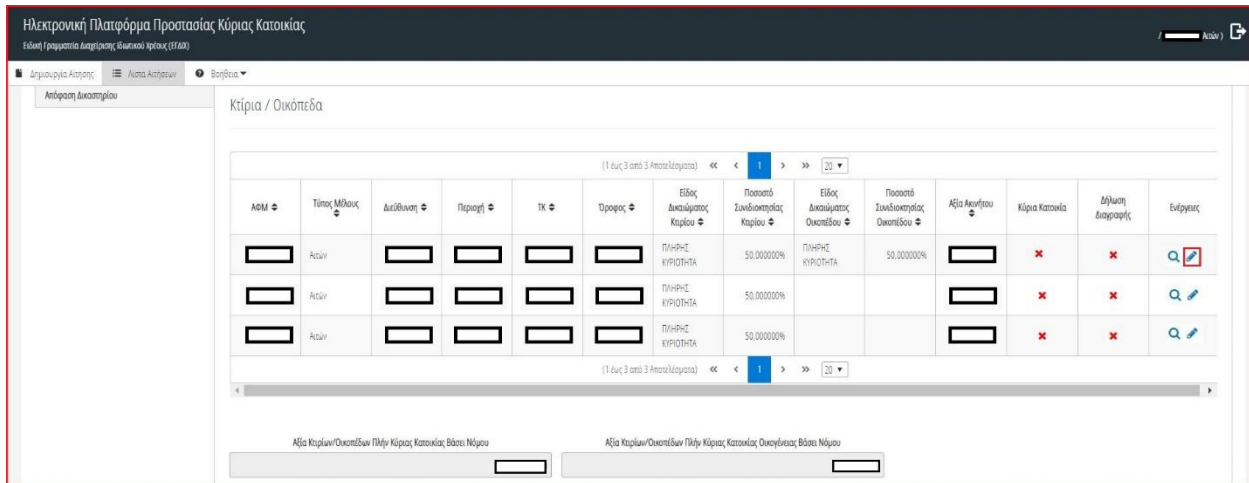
Ηλεκτρονική Πλατφόρμα Προστασίας Κύριας Κατοικίας
Ειδική Γραμματεία Διαχείρισης Ιδιωτικού Χρέους (ΕΓΔΙΧ)

/ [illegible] Αιτών)

Δημιουργία Αίτησης   Λίστα Αιτήσεων   Βοήθεια

Απόφαση Δικαστηρίου

Κτίρια / Οικόπεδα

(1 έως 3 από 3 Αποτελέσματα) « ‹ 1 › » 20

| ΑΦΜ | Τύπος Μέλους | Διεύθυνση | Περιοχή | ΤΚ | Όροφος | Είδος Δικαιώματος Κτιρίου | Ποσοστό Συνιδιοκτησίας Κτιρίου | Είδος Δικαιώματος Οικοπέδου | Ποσοστό Συνιδιοκτησίας Οικοπέδου | Αξία Ακινήτου | Κύρια Κατοικία | Δήλωση Διαγραφής | Ενέργειες |
|---|---|---|---|---|---|---|---|---|---|---|---|---|---|
| | Αιτών | | | | | ΠΛΗΡΗΣ ΚΥΡΙΟΤΗΤΑ | 50,000000% | ΠΛΗΡΗΣ ΚΥΡΙΟΤΗΤΑ | 50,000000% | | × | × | |
| | Αιτών | | | | | ΠΛΗΡΗΣ ΚΥΡΙΟΤΗΤΑ | 50,000000% | | | | × | × | |
| | Αιτών | | | | | ΠΛΗΡΗΣ ΚΥΡΙΟΤΗΤΑ | 50,000000% | | | | × | × | |

(1 έως 3 από 3 Αποτελέσματα) « ‹ 1 › » 20

Αξία Κτιρίων/Οικοπέδων Πλην Κύριας Κατοικίας Βάσει Νόμου

Αξία Κτιρίων/Οικοπέδων Πλην Κύριας Κατοικίας Οικογένειας Βάσει Νόμου